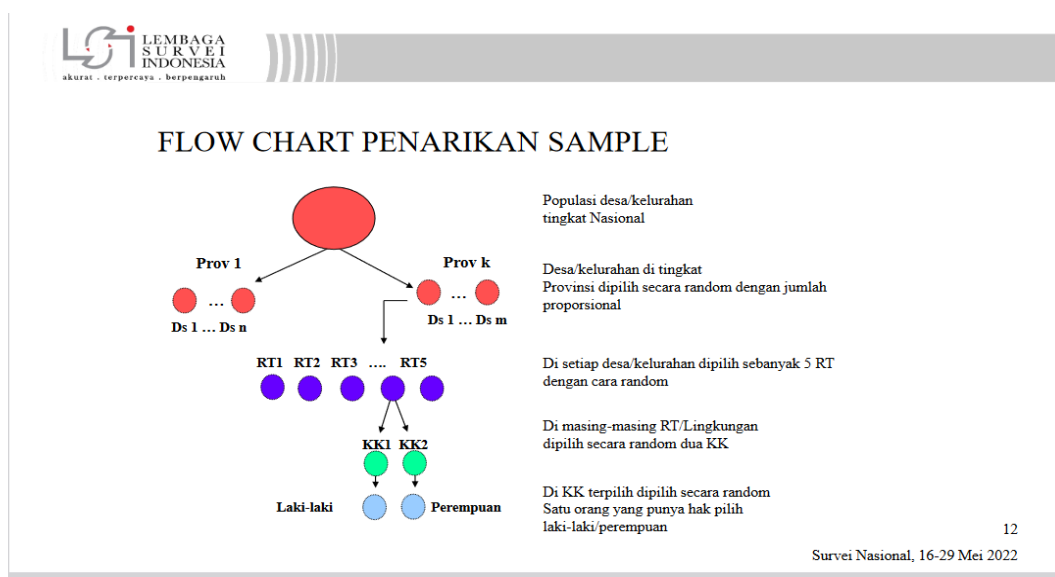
LSI LEMBAGA SURVEI INDONESIA
akurat . terpercaya . berpengaruh

FLOW CHART PENARIKAN SAMPLE

Prov 1

Prov k

… 

Ds 1 … Ds n

…

Ds 1 … Ds m

RT1 RT2 RT3 …. RT5

KK1 KK2

Laki-laki

Perempuan

Populasi desa/kelurahan tingkat Nasional

Desa/kelurahan di tingkat Provinsi dipilih secara random dengan jumlah proporsional

Di setiap desa/kelurahan dipilih sebanyak 5 RT dengan cara random

Di masing-masing RT/Lingkungan dipilih secara random dua KK

Di KK terpilih dipilih secara random Satu orang yang punya hak pilih laki-laki/perempuan

12

Survei Nasional, 16-29 Mei 2022